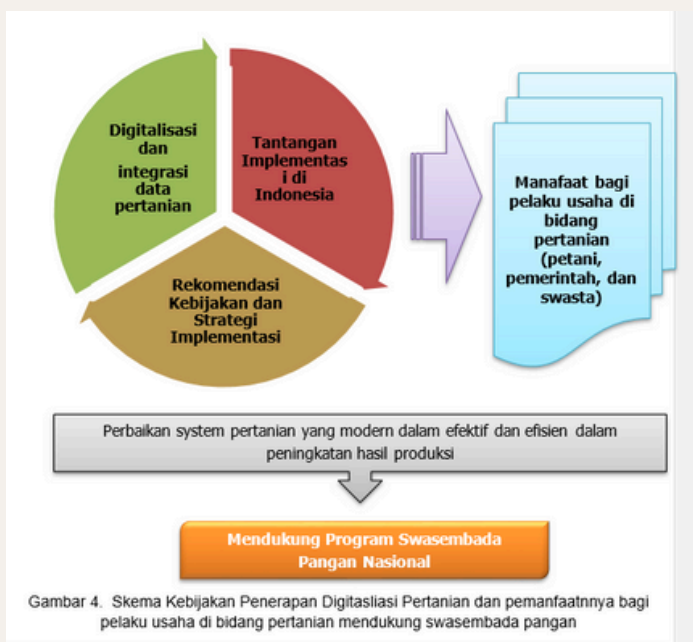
Digitalisasi dan integrasi data pertanian

Tantangan Implementas i di Indonesia

Rekomendasi Kebijakan dan Strategi Implementasi

Manafaat bagi pelaku usaha di bidang pertanian (petani, pemerintah, dan swasta)

Perbaikan system pertanian yang modern dalam efektif dan efisien dalam peningkatan hasil produksi

Mendukung Program Swasembada Pangan Nasional

Gambar 4. Skema Kebijakan Penerapan Digitasliasi Pertanian dan pemanfaatnnya bagi pelaku usaha di bidang pertanian mendukung swasembada pangan